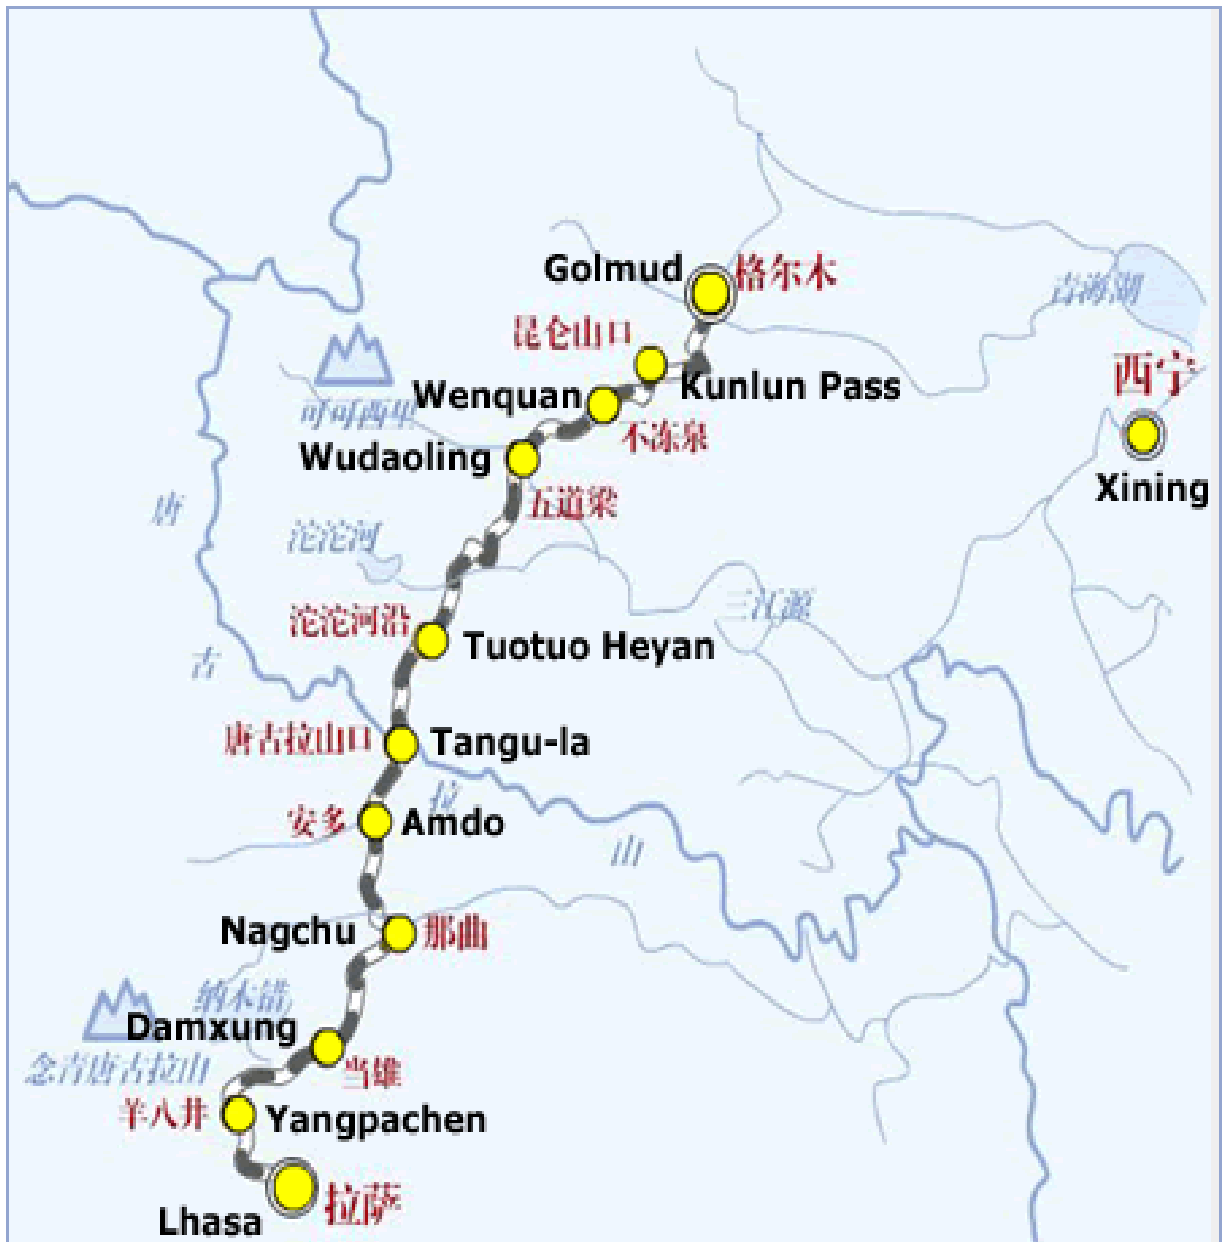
Golmud 格尔木
青海湖
昆仑山口
Kunlun Pass
西宁
Xining
Wenquan
可可西里
不冻泉
Wudaoling
五道梁
唐
沱沱河
三江源
沱沱河沿
Tuotuo Heyan
古
唐古拉山口
Tangu-la
拉
安多
Amdo
山
Nagchu
那曲
纳木错
Damxung
念青唐古拉山
当雄
羊八井
Yangpachen
拉萨
Lhasa